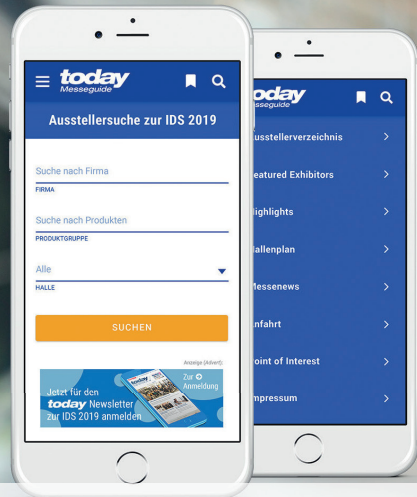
today Messeguide

Ausstellersuche zur IDS 2019

Suche nach Firma
FIRMA

Suche nach Produkten
PRODUKTGRUPPE

Alle
HALLE

SUCHEN

Anzeige (Advert)

Jetzt für den today Newsletter zur IDS 2019 anmelden

Zur Anmeldung

today Messeguide

usstellerverzeichnis

eatured Exhibitors

ighlights

allenplan

essenews

nfahrt

oint of Interest

mpressum